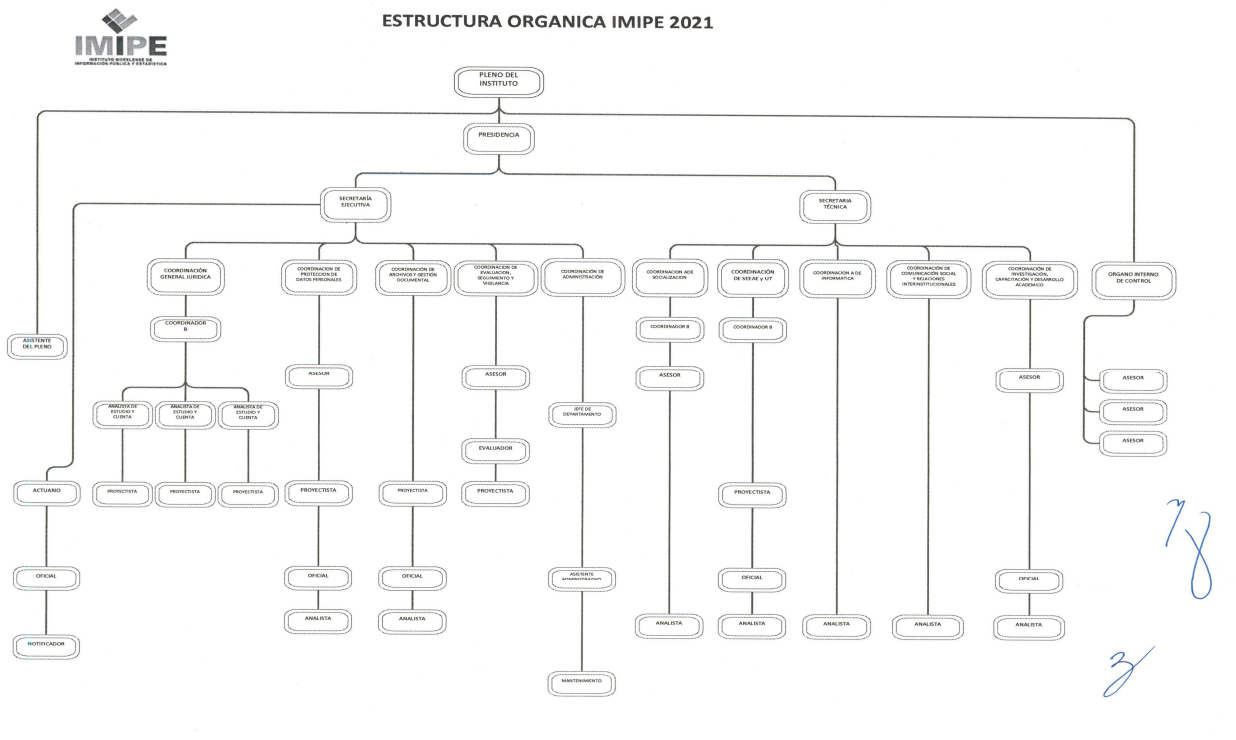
IMIPE
INSTITUTO MORELENSE DE INFORMACIÓN PÚBLICA Y ESTADÍSTICA

ESTRUCTURA ORGANICA IMIPE 2021

PLENO DEL INSTITUTO

PRESIDENCIA

SECRETARÍA EJECUTIVA

SECRETARIA TÉCNICA

ASISTENTE DEL PLENO

ACTUARIO

OFICIAL

NOTIFICADOR

COORDINACIÓN GENERAL JURIDICA

COORDINADOR B

ANALISTA DE ESTUDIO Y CUENTA

ANALISTA DE ESTUDIO Y CUENTA

ANALISTA DE ESTUDIO Y CUENTA

PROYECTISTA

PROYECTISTA

PROYECTISTA

COORDINACION DE PROTECCION DE DATOS PERSONALES

ASESOR

PROYECTISTA

OFICIAL

ANALISTA

COORDINACIÓN DE ARCHIVOS Y GESTIÓN DOCUMENTAL

PROYECTISTA

OFICIAL

ANALISTA

COORDINACION DE EVALUACION, SEGUIMIENTO Y VIGILANCIA

ASESOR

EVALUADOR

PROYECTISTA

COORDINACIÓN DE ADMINISTRACIÓN

JEFE DE DEPARTAMENTO

ASISTENTE ADMINISTRATIVO

MANTENIMIENTO

COORDINACION ADE SOCIALIZACION

COORDINADOR B

ASESOR

ANALISTA

COORDINACIÓN DE SEEAE y UT

COORDINADOR B

PROYECTISTA

OFICIAL

ANALISTA

COORDINACION A DE INFORMATICA

ANALISTA

COORDINACIÓN DE COMUNICACIÓN SOCIAL Y RELACIONES INTERINSTITUCIONALES

ANALISTA

COORDINACIÓN DE INVESTIGACIÓN, CAPACITACIÓN Y DESARROLLO ACADEMICO

ASESOR

OFICIAL

ANALISTA

ORGANO INTERNO DE CONTROL

ASESOR

ASESOR

ASESOR

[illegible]

3